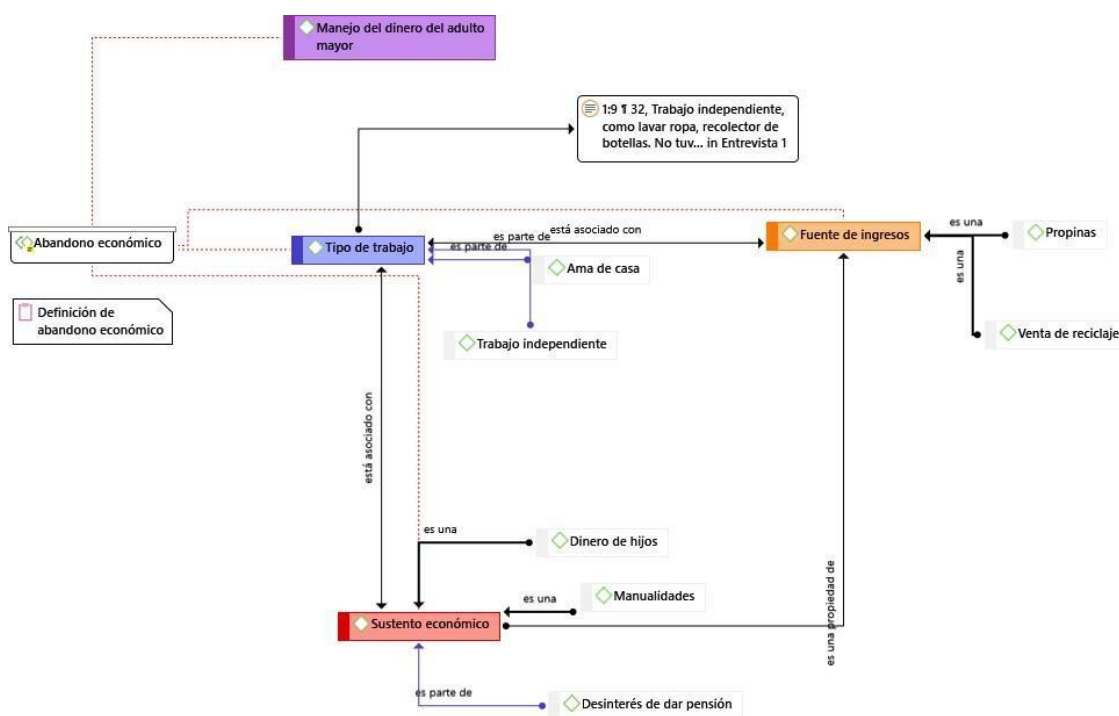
Manejo del dinero del adulto mayor

1:9 ¶ 32, Trabajo independiente, como lavar ropa, recolector de botellas. No tuv... in Entrevista 1

Abandono económico

es parte de

está asociado con

Tipo de trabajo

es parte de

Fuente de ingresos

es una

Propinas

es una

Ama de casa

Venta de reciclaje

Definición de abandono económico

Trabajo independiente

está asociado con

es una

Dinero de hijos

es una

Manualidades

es una propiedad de

Sustento económico

es parte de

Desinterés de dar pensión